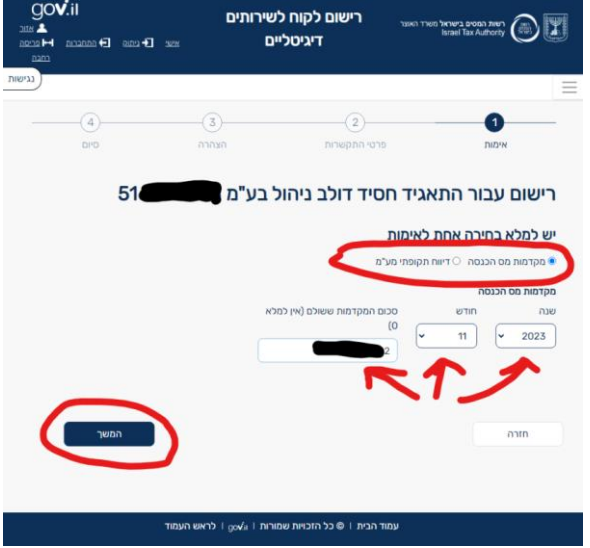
gov.il

עזרה
פריסה רחבה
התחברות
ניתוק
אישי

רישום לקוח לשירותים דיגיטליים

רשות המסים בישראל משרד האוצר
Israel Tax Authority

נגישות

1 אימות
2 פרטי התקשרות
3 הצהרה
4 סיום

רישום עבור התאגיד חסיד דולב ניהול בע"מ 51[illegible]

יש למלא בחירה אחת לאימות

מקדמות מס הכנסה
דיווח תקופתי מע"מ

מקדמות מס הכנסה

שנה
2023

חודש
11

סכום המקדמות ששולם (אין למלא 0)
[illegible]2

המשך

חזרה

עמוד הבית | © כל הזכויות שמורות | gov.il | לראש העמוד